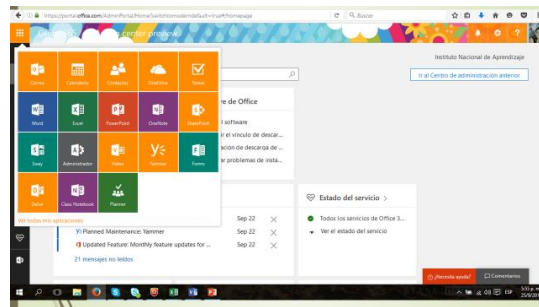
https://portal.office.com/AdminPortal/Home?switchtomodern=true#/homepage
Buscar
center preview
Correo
Calendario
Contactos
OneDrive
Tareas
Word
Excel
PowerPoint
OneNote
SharePoint
Sway
Administrador
Vídeo
Yammer
Forms
Delve
Class Notebook
Planner
Ver todas mis aplicaciones
Instituto Nacional de Aprendizaje
Ir al Centro de administración anterior
re de Office
software
ir el vínculo de descarga de
ación de descarga de
ar problemas de insta
Sep 22
Sep 22
Planned Maintenance: Yammer
Sep 22
Updated Feature: Monthly feature updates for ...
Sep 22
21 mensajes no leídos
Estado del servicio >
Todos los servicios de Office 3...
Ver el estado del servicio
¿Necesita ayuda?
Comentarios
ESP